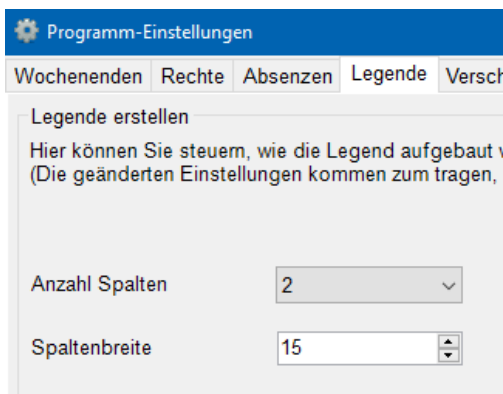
Programm-Einstellungen

Wochenenden | Rechte | Absenzen | Legende | Versch

Legende erstellen

Hier können Sie steuern, wie die Legend aufgebaut w
(Die geänderten Einstellungen kommen zum tragen,

Anzahl Spalten 2

Spaltenbreite 15